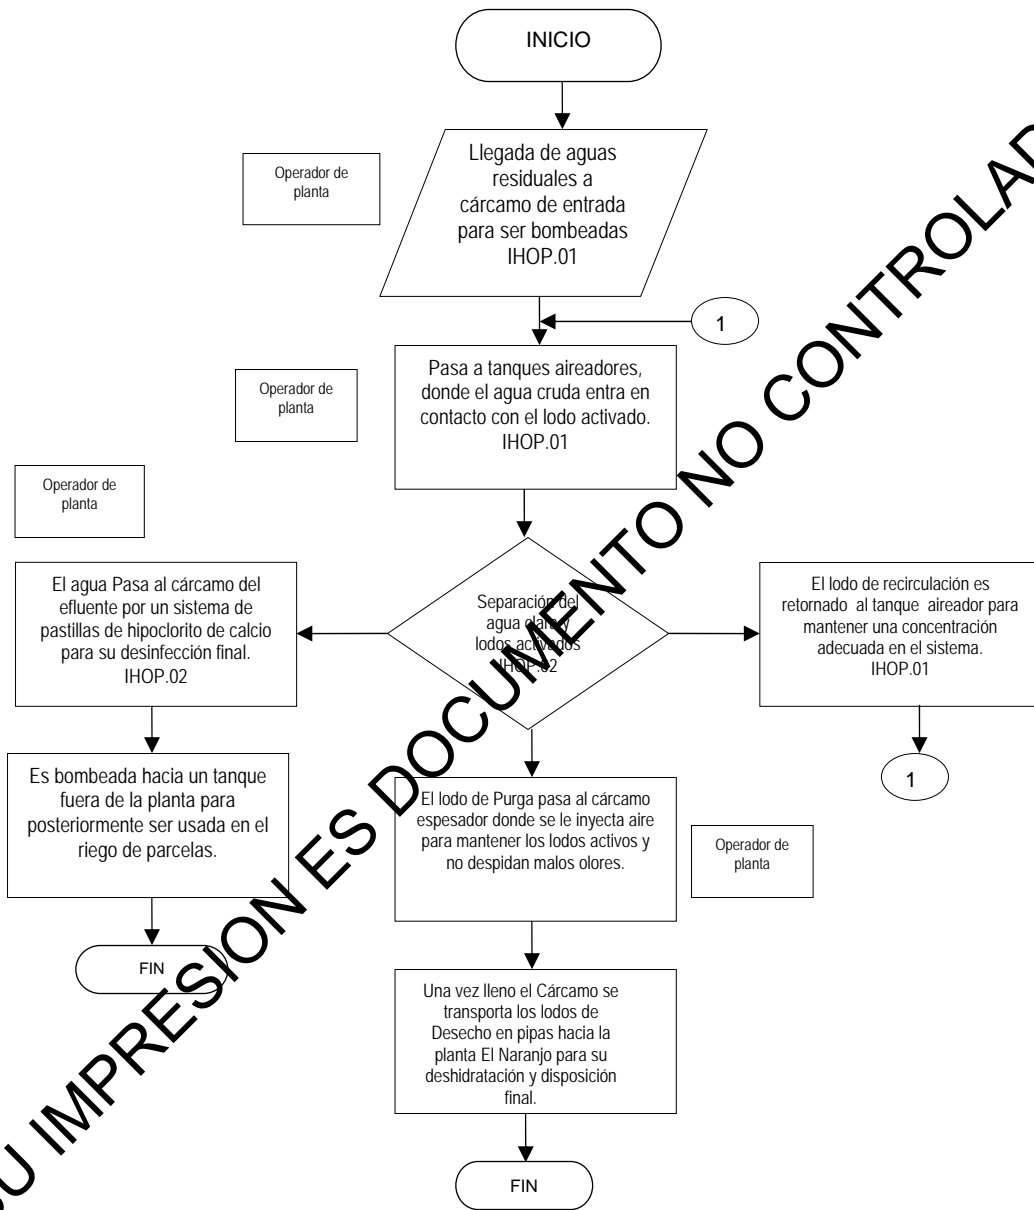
INICIO

Operador de planta

Llegada de aguas residuales a cárcamo de entrada para ser bombeadas IHOP.01

1

Operador de planta

Pasa a tanques aireadores, donde el agua cruda entra en contacto con el lodo activado. IHOP.01

Operador de planta

El agua Pasa al cárcamo del efluente por un sistema de pastillas de hipoclorito de calcio para su desinfección final. IHOP.02

Separación del agua clara y lodos activados IHOP.02

El lodo de recirculación es retornado al tanque aireador para mantener una concentración adecuada en el sistema. IHOP.01

1

Es bombeada hacia un tanque fuera de la planta para posteriormente ser usada en el riego de parcelas.

El lodo de Purga pasa al cárcamo espesador donde se le inyecta aire para mantener los lodos activos y no despidan malos olores.

Operador de planta

FIN

Una vez lleno el Cárcamo se transporta los lodos de Desecho en pipas hacia la planta El Naranjo para su deshidratación y disposición final.

FIN

SU IMPRESION ES DOCUMENTO NO CONTROLADO